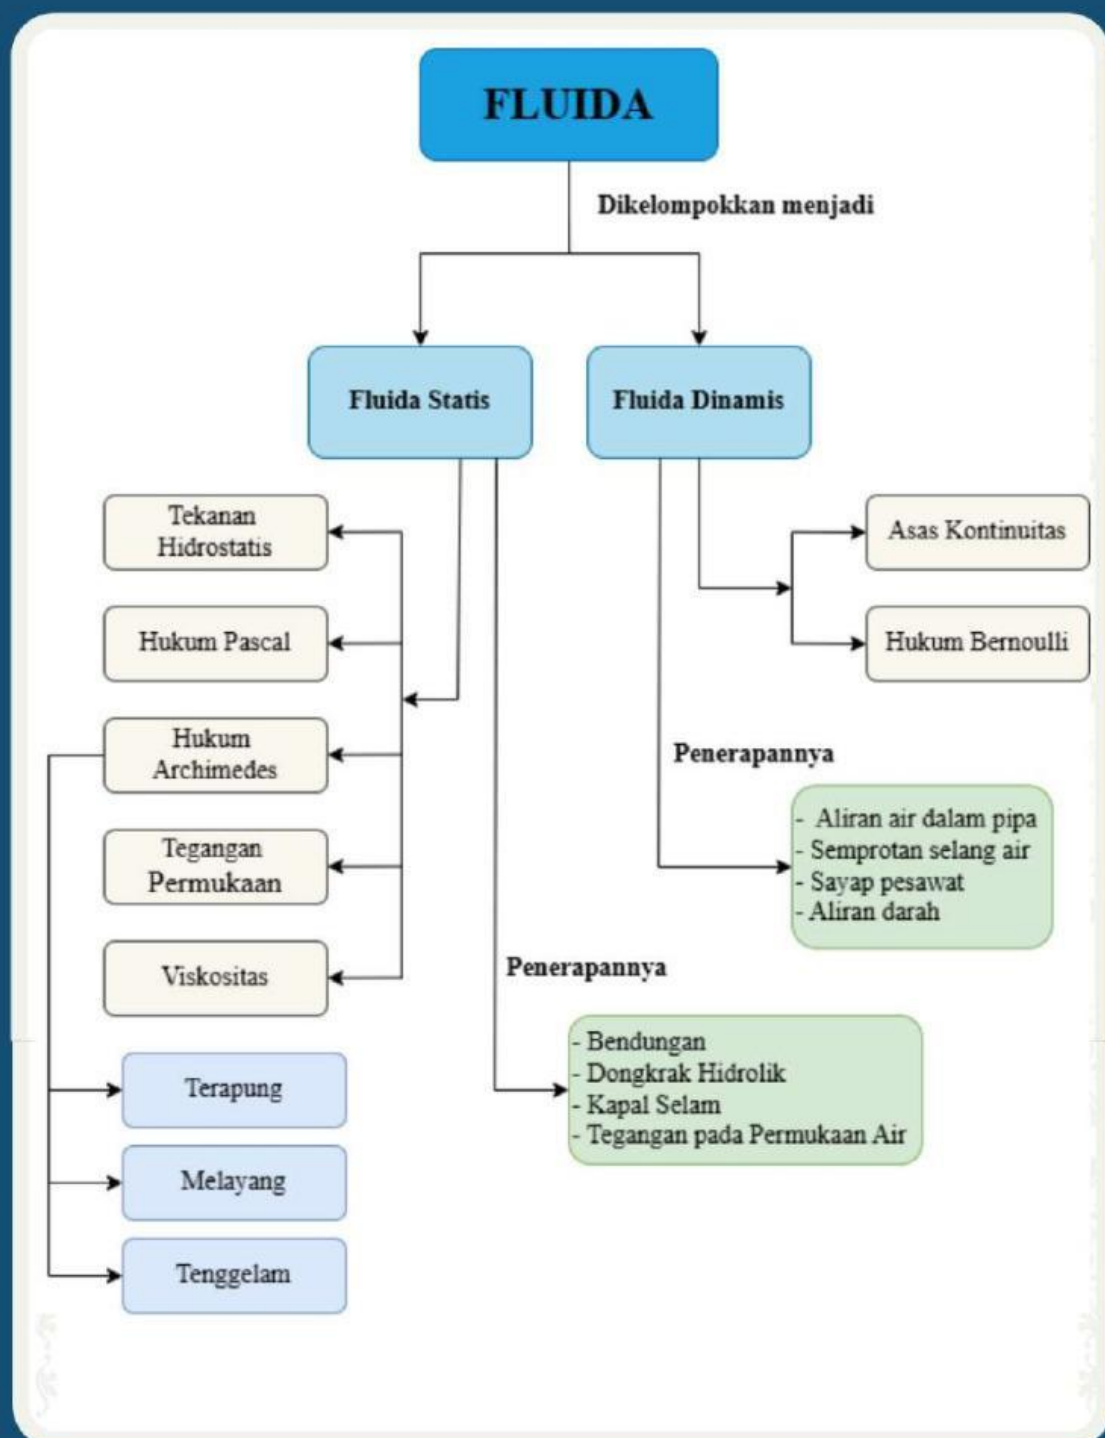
FLUIDA

Dikelompokkan menjadi

Fluida Statis

Fluida Dinamis

Tekanan Hidrostatis

Hukum Pascal

Hukum Archimedes

Tegangan Permukaan

Viskositas

Terapung

Melayang

Tenggelam

Penerapannya

- Bendungan
- Dongkrak Hidrolik
- Kapal Selam
- Tegangan pada Permukaan Air

Asas Kontinuitas

Hukum Bernoulli

Penerapannya

- Aliran air dalam pipa
- Semprotan selang air
- Sayap pesawat
- Aliran darah